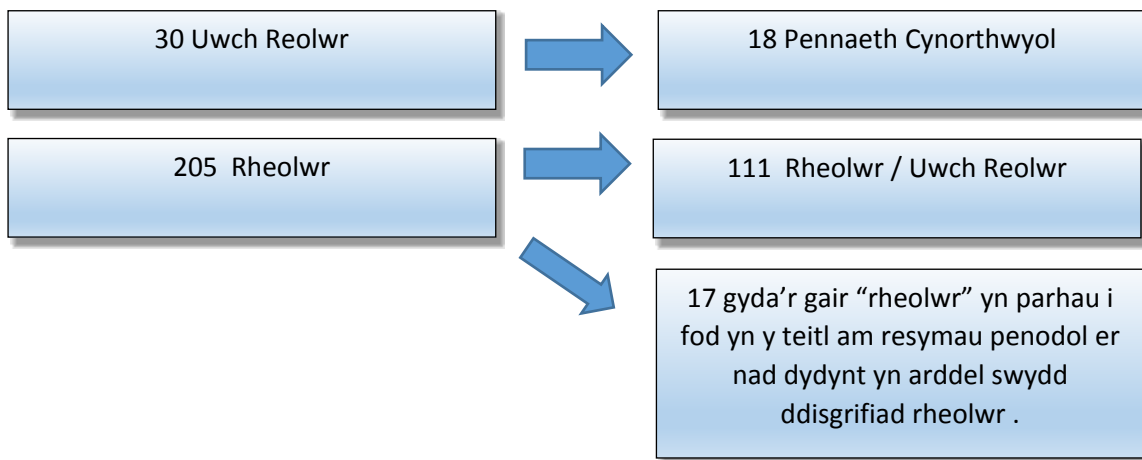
30 Uwch Reolwr

18 Pennaeth Cynorthwyol

205 Rheolwr

111 Rheolwr / Uwch Reolwr

17 gyda'r gair "rheolwr" yn parhau i fod yn y teitl am resymau penodol er nad dydynt yn arddel swydd ddisgrifiad rheolwr .